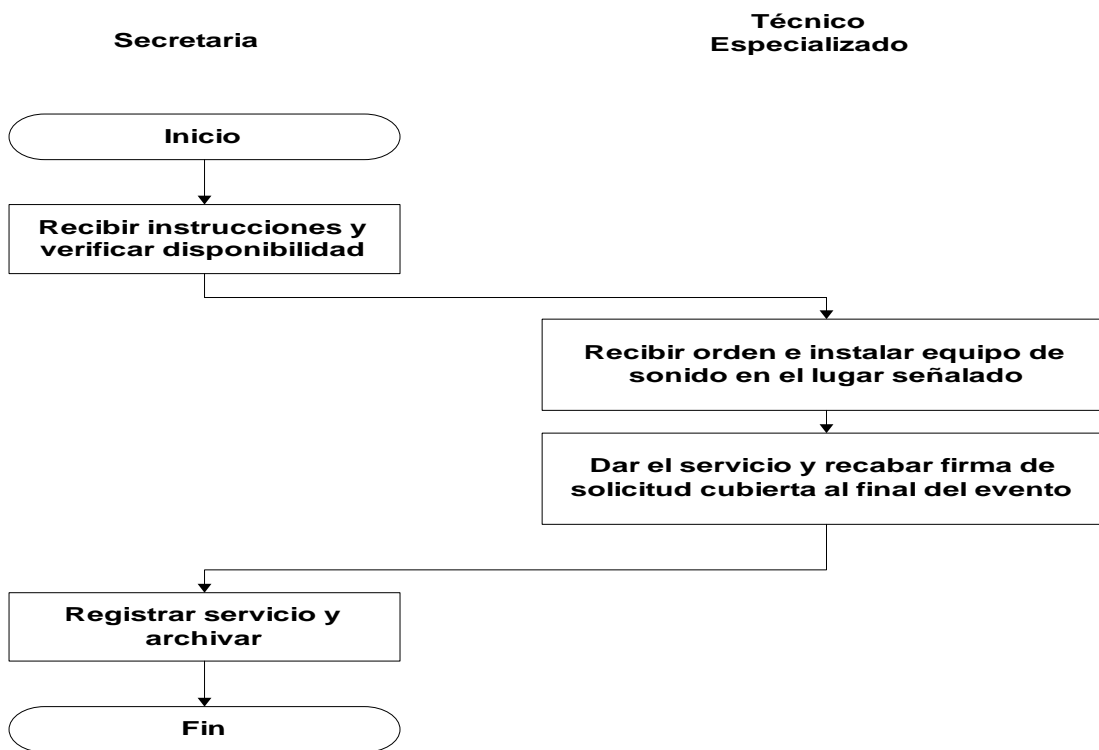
Secretaria

Técnico Especializado

Inicio

Recibir instrucciones y verificar disponibilidad

Recibir orden e instalar equipo de sonido en el lugar señalado

Dar el servicio y recabar firma de solicitud cubierta al final del evento

Registrar servicio y archivar

Fin